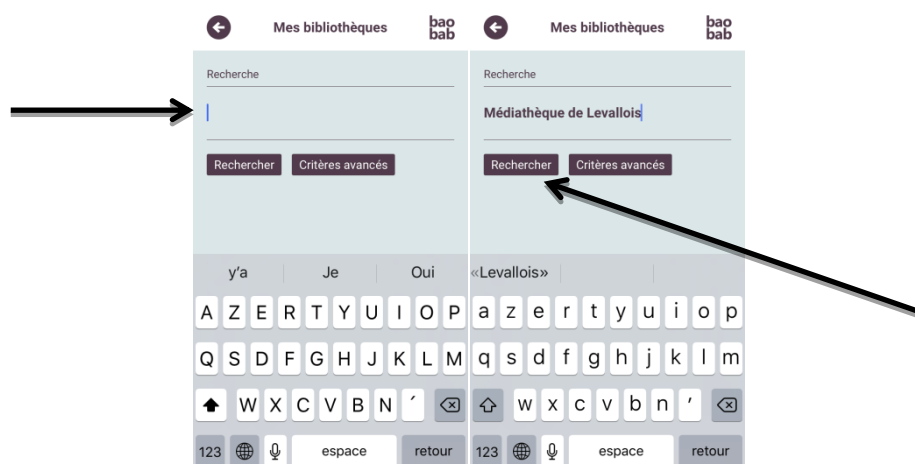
Mes bibliothèques

bao bab

Recherche

Rechercher Critères avancés

y'a Je Oui

A Z E R T Y U I O P
Q S D F G H J K L M
W X C V B N ´

123 espace retour

Mes bibliothèques

bao bab

Recherche

Médiathèque de Levallois

Rechercher Critères avancés

«Levallois»

a z e r t y u i o p
q s d f g h j k l m
w x c v b n '

123 espace retour